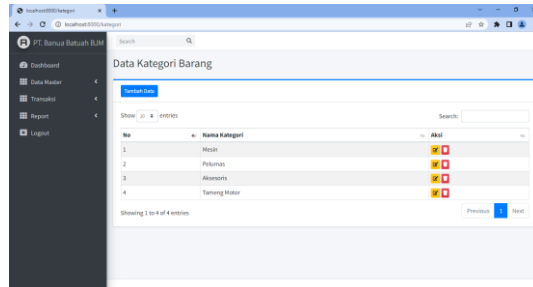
localhost:8000/kategori
localhost:8000/kategori

PT. Banua Batuah BJM
Search
Dashboard
Data Master
Transaksi
Report
Logout

Data Kategori Barang

Tambah Data

Show 10 entries
Search:

| No | Nama Kategori | Aksi |
|---|---|---|
| 1 | Mesin | |
| 2 | Pelumas | |
| 3 | Aksesoris | |
| 4 | Tameng Motor | |

Showing 1 to 4 of 4 entries
Previous 1 Next